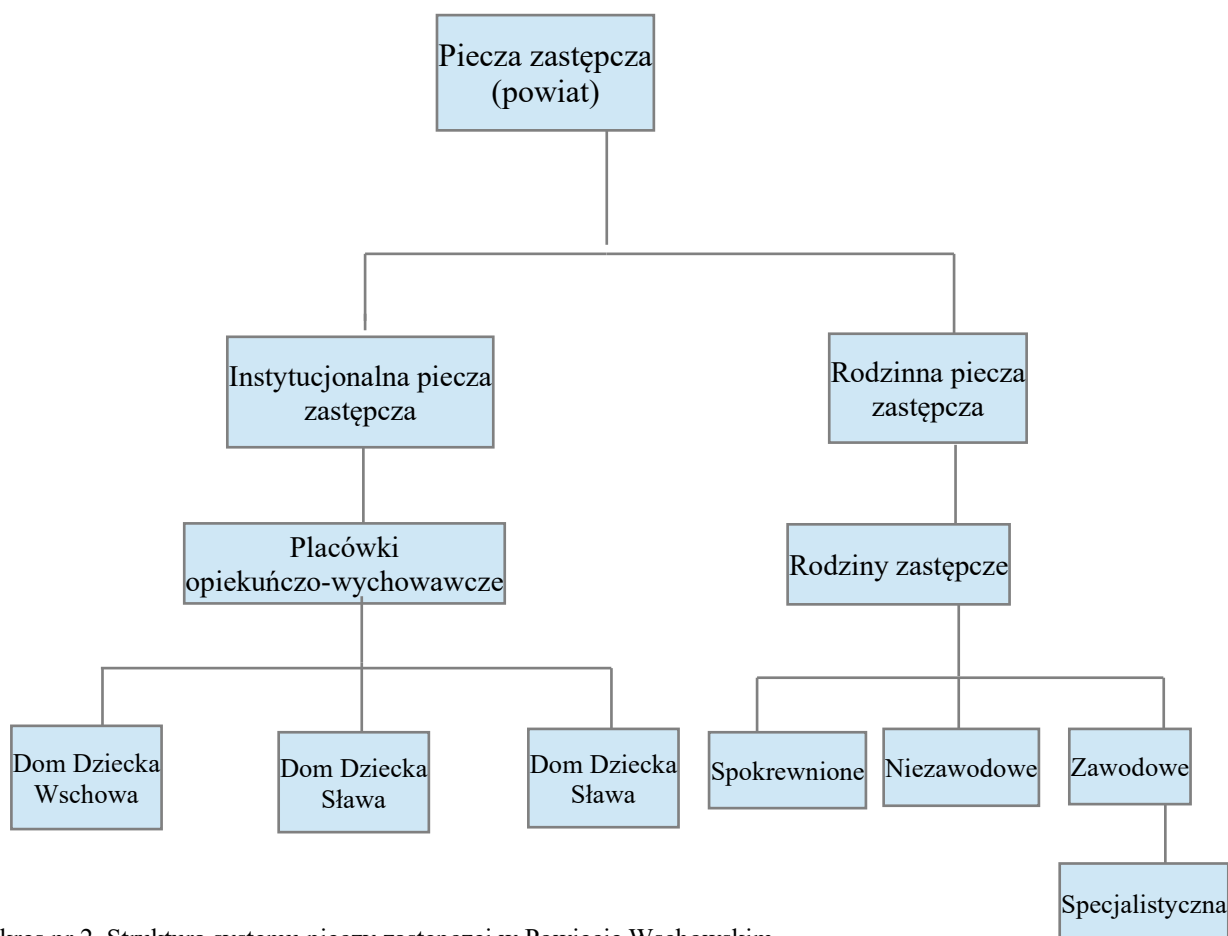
Piecza zastępcza (powiat)

Instytucjonalna piecza zastępcza

Rodzinna piecza zastępcza

Placówki opiekuńczo-wychowawcze

Rodziny zastępcze

Dom Dziecka Wschowa

Dom Dziecka Sława

Dom Dziecka Sława

Spokrewnione

Niezawodowe

Zawodowe

Specjalistyczna

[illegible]kres nr 2. Struktura systemu pieczy zastępczej w Powiecie Wschowskim